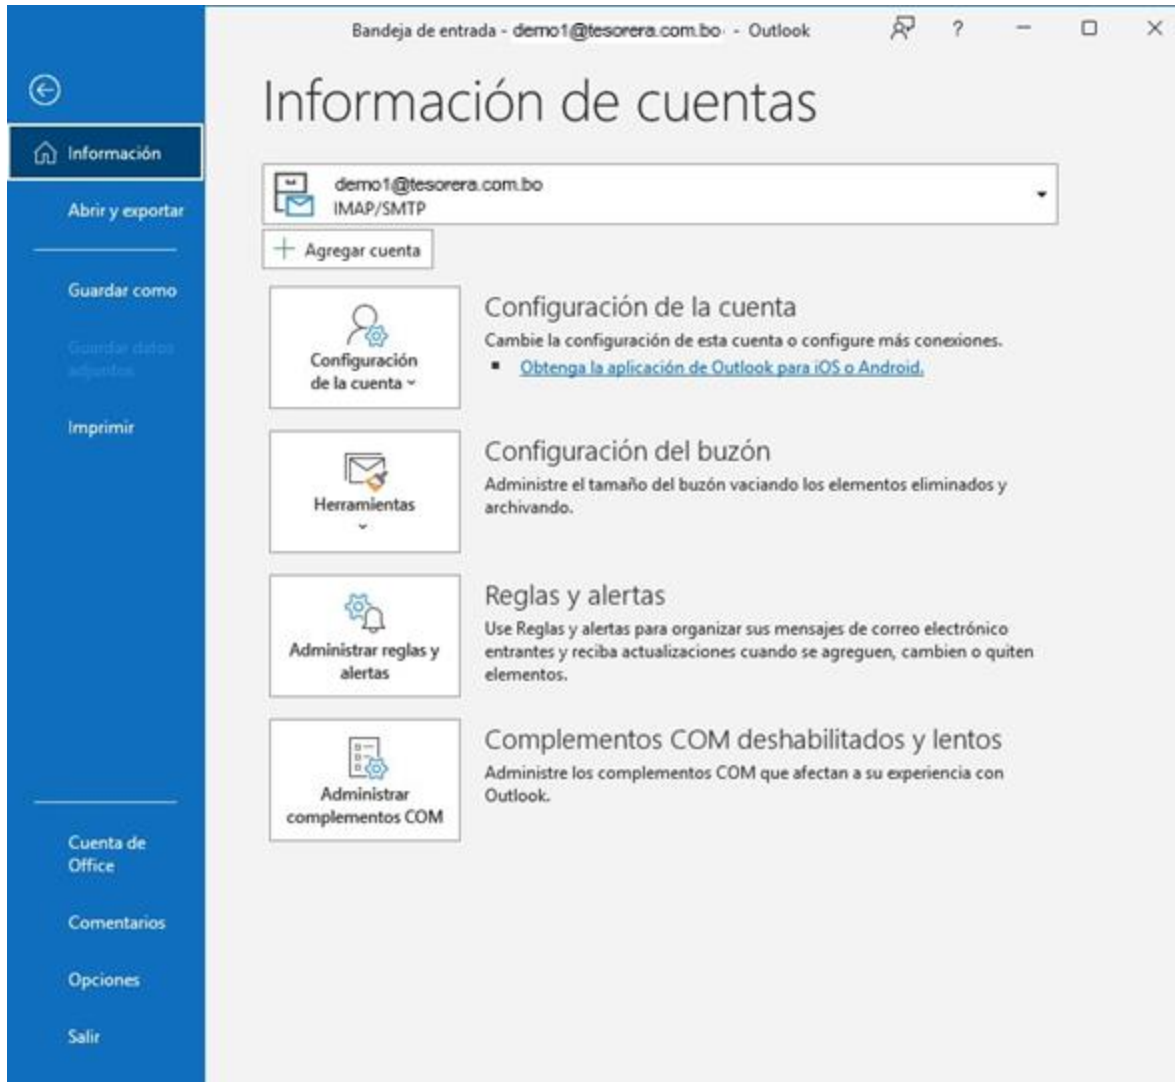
Bandeja de entrada - demo1@tesorera.com.bo - Outlook

?

Información

Abrir y exportar

Guardar como

Guardar datos adjuntos

Imprimir

Cuenta de Office

Comentarios

Opciones

Salir

Información de cuentas

demo1@tesorera.com.bo
IMAP/SMTP

Agregar cuenta

Configuración de la cuenta

Configuración de la cuenta

Cambie la configuración de esta cuenta o configure más conexiones.

Obtenga la aplicación de Outlook para iOS o Android.

Herramientas

Configuración del buzón

Administre el tamaño del buzón vaciando los elementos eliminados y archivando.

Administrar reglas y alertas

Reglas y alertas

Use Reglas y alertas para organizar sus mensajes de correo electrónico entrantes y reciba actualizaciones cuando se agreguen, cambien o quiten elementos.

Administrar complementos COM

Complementos COM deshabilitados y lentos

Administre los complementos COM que afectan a su experiencia con Outlook.